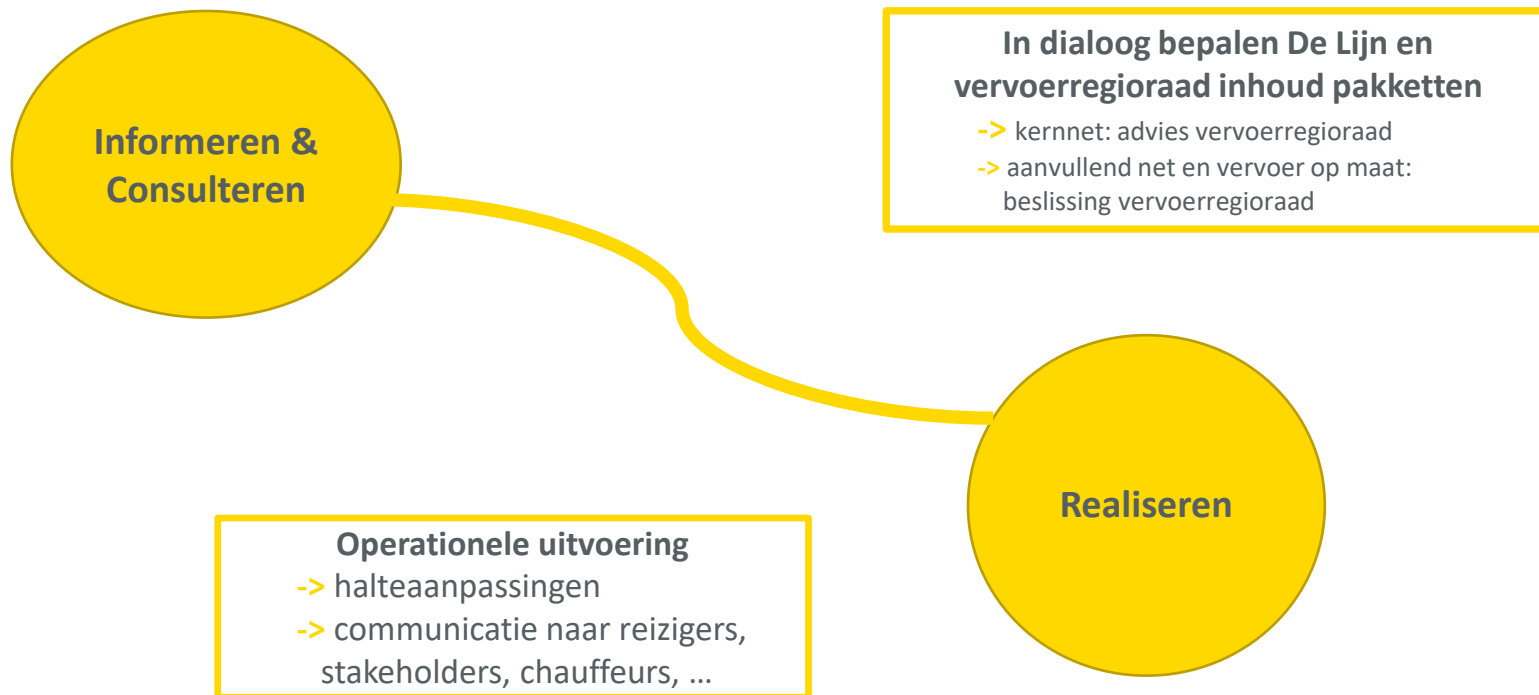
Informeren & Consulteren

In dialoog bepalen De Lijn en vervoerregioraad inhoud pakketten
-> kernnet: advies vervoerregioraad
-> aanvullend net en vervoer op maat: beslissing vervoerregioraad

Realiseren

Operationele uitvoering
-> halteaanpassingen
-> communicatie naar reizigers, stakeholders, chauffeurs, …